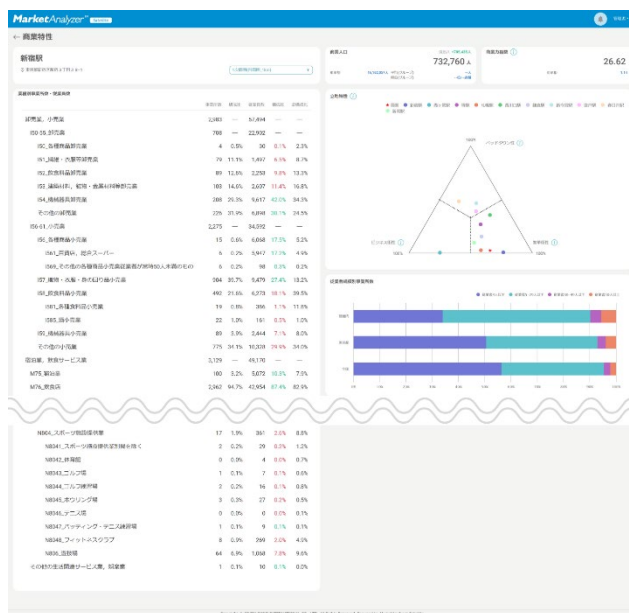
MarketAnalyzer™

← 商業特性

新宿駅

| | 事業所数 | 構成比 | 従業者数 | 構成比 | 全国構成比 |
|---|---|---|---|---|---|
| 卸売業、小売業 | 2,983 | — | 57,494 | — | — |
| I50-55_卸売業 | 708 | — | 22,902 | — | — |
| I50_各種商品卸売業 | 4 | 0.6% | 30 | 0.1% | 2.3% |
| I51_繊維・衣服等卸売業 | 79 | 11.1% | 1,497 | 6.5% | 8.7% |
| I52_飲食料品卸売業 | 89 | 12.6% | 2,253 | 9.8% | 13.3% |
| I53_建築材料、鉱物・金属材料等卸売業 | 103 | 14.6% | 2,637 | 11.4% | 16.8% |
| I54_機械器具卸売業 | 208 | 29.3% | 9,617 | 42.0% | 34.5% |
| その他の卸売業 | 225 | 31.8% | 6,848 | 30.1% | 24.5% |
| I56-61_小売業 | 2,275 | — | 34,592 | — | — |
| I56_各種商品小売業 | 15 | 0.6% | 6,058 | 17.5% | 5.2% |
| I561_百貨店、総合スーパー | 6 | 0.2% | 5,947 | 17.2% | 4.9% |
| I569_その他の各種商品小売業 | 6 | 0.2% | 98 | 0.3% | 0.2% |
| I57_織物・衣服・身の回り品小売業 | 384 | 30.7% | 8,479 | 27.4% | 13.2% |
| I58_飲食料品小売業 | 490 | 21.6% | 6,273 | 18.1% | 39.5% |
| I581_各種食料品小売業 | 19 | 0.8% | 366 | 1.1% | 11.5% |
| I585_酒小売業 | 22 | 1.0% | 151 | 0.3% | 1.0% |
| I59_機械器具小売業 | 89 | 3.9% | 2,464 | 7.1% | 8.0% |
| その他の小売業 | 775 | 34.1% | 10,308 | 29.8% | 34.0% |
| 宿泊業、飲食サービス業 | 3,129 | — | 49,170 | — | — |
| M75_宿泊業 | 160 | 5.2% | 5,072 | 10.3% | 7.5% |
| M76_飲食店 | 2,962 | 94.7% | 43,954 | 87.4% | 82.9% |
| N804_スポーツ施設提供業 | 17 | 1.9% | 361 | 3.6% | 8.8% |
| N8041_スポーツ施設提供業(別掲を除く) | 2 | 0.2% | 29 | 0.3% | 1.2% |
| N8042_体育館 | 0 | 0.0% | 4 | 0.0% | 0.7% |
| N8043_ゴルフ場 | 1 | 0.1% | 7 | 0.1% | 0.8% |
| N8044_ゴルフ練習場 | 2 | 0.2% | 16 | 0.1% | 0.8% |
| N8045_ボウリング場 | 3 | 0.3% | 27 | 0.2% | 0.5% |
| N8046_テニス場 | 0 | 0.0% | 0 | 0.0% | 0.1% |
| N8047_バッティング・テニス練習場 | 1 | 0.1% | 9 | 0.1% | 0.1% |
| N8048_フィットネスクラブ | 8 | 0.9% | 259 | 2.6% | 4.0% |
| N806_遊技場 | 64 | 6.9% | 1,050 | 7.8% | 9.5% |
| その他の生活関連サービス業、娯楽業 | 1 | 0.1% | 10 | 0.1% | 0.0% |

就業人口
732,760 人

商業力指数
26.62

バッドタウン型
ビジネス街型
商業街型